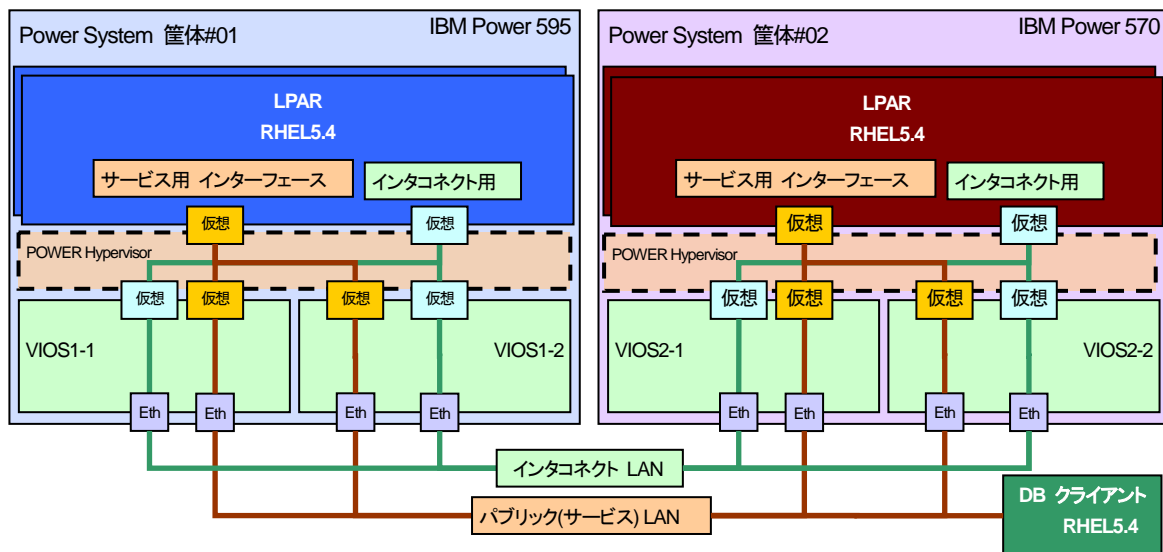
Power System 筐体#01

IBM Power 595

LPAR
RHEL5.4

サービス用 インターフェース

インタコネクト用

仮想

仮想

POWER Hypervisor

仮想

仮想

仮想

仮想

VIOS1-1

VIOS1-2

Eth

Eth

Eth

Eth

Power System 筐体#02

IBM Power 570

LPAR
RHEL5.4

サービス用 インターフェース

インタコネクト用

仮想

仮想

POWER Hypervisor

仮想

仮想

仮想

仮想

VIOS2-1

VIOS2-2

Eth

Eth

Eth

Eth

インタコネクト LAN

パブリック(サービス) LAN

DB クライアント
RHEL5.4